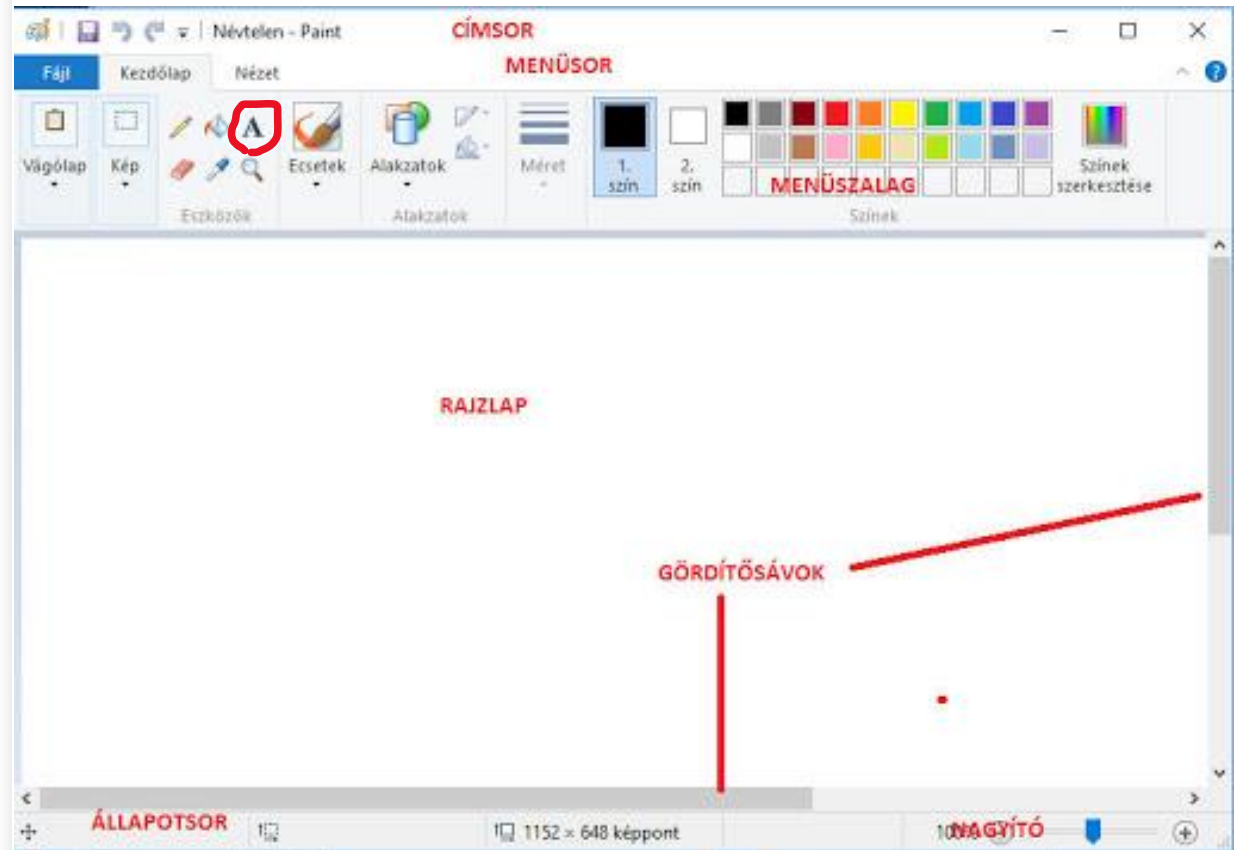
Névtelen - Paint
CÍMSOR
Fájl Kezdőlap Nézet
MENÜSOR
Vágólap
Kép
A
Eszközök
Ecsetek
Alakzatok
Alakzatok
Méret
1. szín
2. szín
MENÜSZALAG
Színek
Színek szerkesztése
RAJZLAP
GÖRDÍTŐSÁVOK
ÁLLAPOTSOR
1152 × 648 képpont
100% NAGYÍTÓ